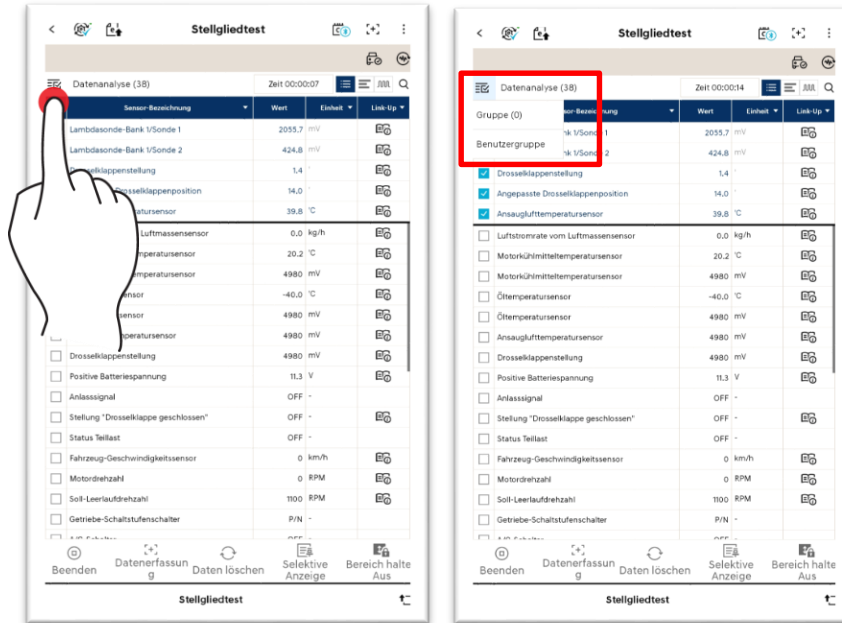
Stellgliedtest

Datenanalyse (38)

Zeit 00:00:07

| Sensor-Bezeichnung | Wert | Einheit | Link-Up |
|---|---|---|---|
| Lambdasonde-Bank 1/Sonde 1 | 2055.7 | mV | |
| Lambdasonde-Bank 1/Sonde 2 | 424.8 | mV | |
| Drosselklappenstellung | 1.4 | ° | |
| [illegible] Drosselklappenposition | 14.0 | ° | |
| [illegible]peratursensor | 39.8 | °C | |
| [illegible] Luftmassensensor | 0.0 | kg/h | |
| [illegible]mperatursensor | 20.2 | °C | |
| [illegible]mperatursensor | 4980 | mV | |
| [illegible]sensor | -40.0 | °C | |
| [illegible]sensor | 4980 | mV | |
| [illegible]peratursensor | 4980 | mV | |
| Drosselklappenstellung | 4980 | mV | |
| Positive Batteriespannung | 11.3 | V | |
| Anlasssignal | OFF | - | |
| Stellung "Drosselklappe geschlossen" | OFF | - | |
| Status Teillast | OFF | - | |
| Fahrzeug-Geschwindigkeitssensor | 0 | km/h | |
| Motordrehzahl | 0 | RPM | |
| Soll-Leerlaufdrehzahl | 1100 | RPM | |
| Getriebe-Schaltstufenschalter | P/N | - | |

Beenden
Datenerfassung
Daten löschen
Selektive Anzeige
Bereich halte Aus

Stellgliedtest

Stellgliedtest

Datenanalyse (38)
Gruppe (0)
Benutzergruppe

Zeit 00:00:14

| Sensor-Bezeichnung | Wert | Einheit | Link-Up |
|---|---|---|---|
| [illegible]nk 1/Sonde 1 | 2055.7 | mV | |
| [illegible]nk 1/Sonde 2 | 424.8 | mV | |
| Drosselklappenstellung | 1.4 | ° | |
| Angepasste Drosselklappenposition | 14.0 | ° | |
| Ansauglufttemperatursensor | 39.8 | °C | |
| Luftstromrate vom Luftmassensensor | 0.0 | kg/h | |
| Motorkühlmitteltemperatursensor | 20.2 | °C | |
| Motorkühlmitteltemperatursensor | 4980 | mV | |
| Öltemperatursensor | -40.0 | °C | |
| Öltemperatursensor | 4980 | mV | |
| Ansauglufttemperatursensor | 4980 | mV | |
| Drosselklappenstellung | 4980 | mV | |
| Positive Batteriespannung | 11.3 | V | |
| Anlasssignal | OFF | - | |
| Stellung "Drosselklappe geschlossen" | OFF | - | |
| Status Teillast | OFF | - | |
| Fahrzeug-Geschwindigkeitssensor | 0 | km/h | |
| Motordrehzahl | 0 | RPM | |
| Soll-Leerlaufdrehzahl | 1100 | RPM | |
| Getriebe-Schaltstufenschalter | P/N | - | |

Beenden
Datenerfassung
Daten löschen
Selektive Anzeige
Bereich halte Aus

Stellgliedtest